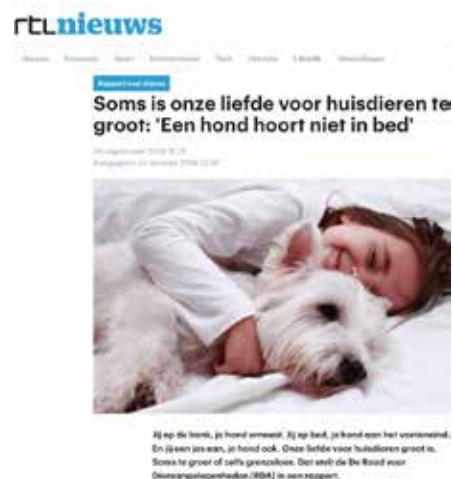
rtlnieuws

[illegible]

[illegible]

Soms is onze liefde voor huisdieren te groot: 'Een hond hoort niet in bed'

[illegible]
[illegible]

Jij op de bank, je hond ernaast. Jij op bed, je hond aan het voeteneind. En jij een jas aan, je hond ook. Onze liefde voor huisdieren groot is. Soms te groot of zelfs grenzeloos. Dat stelt de Raad voor Dierenaangelegenheden (RDA) in een rapport.